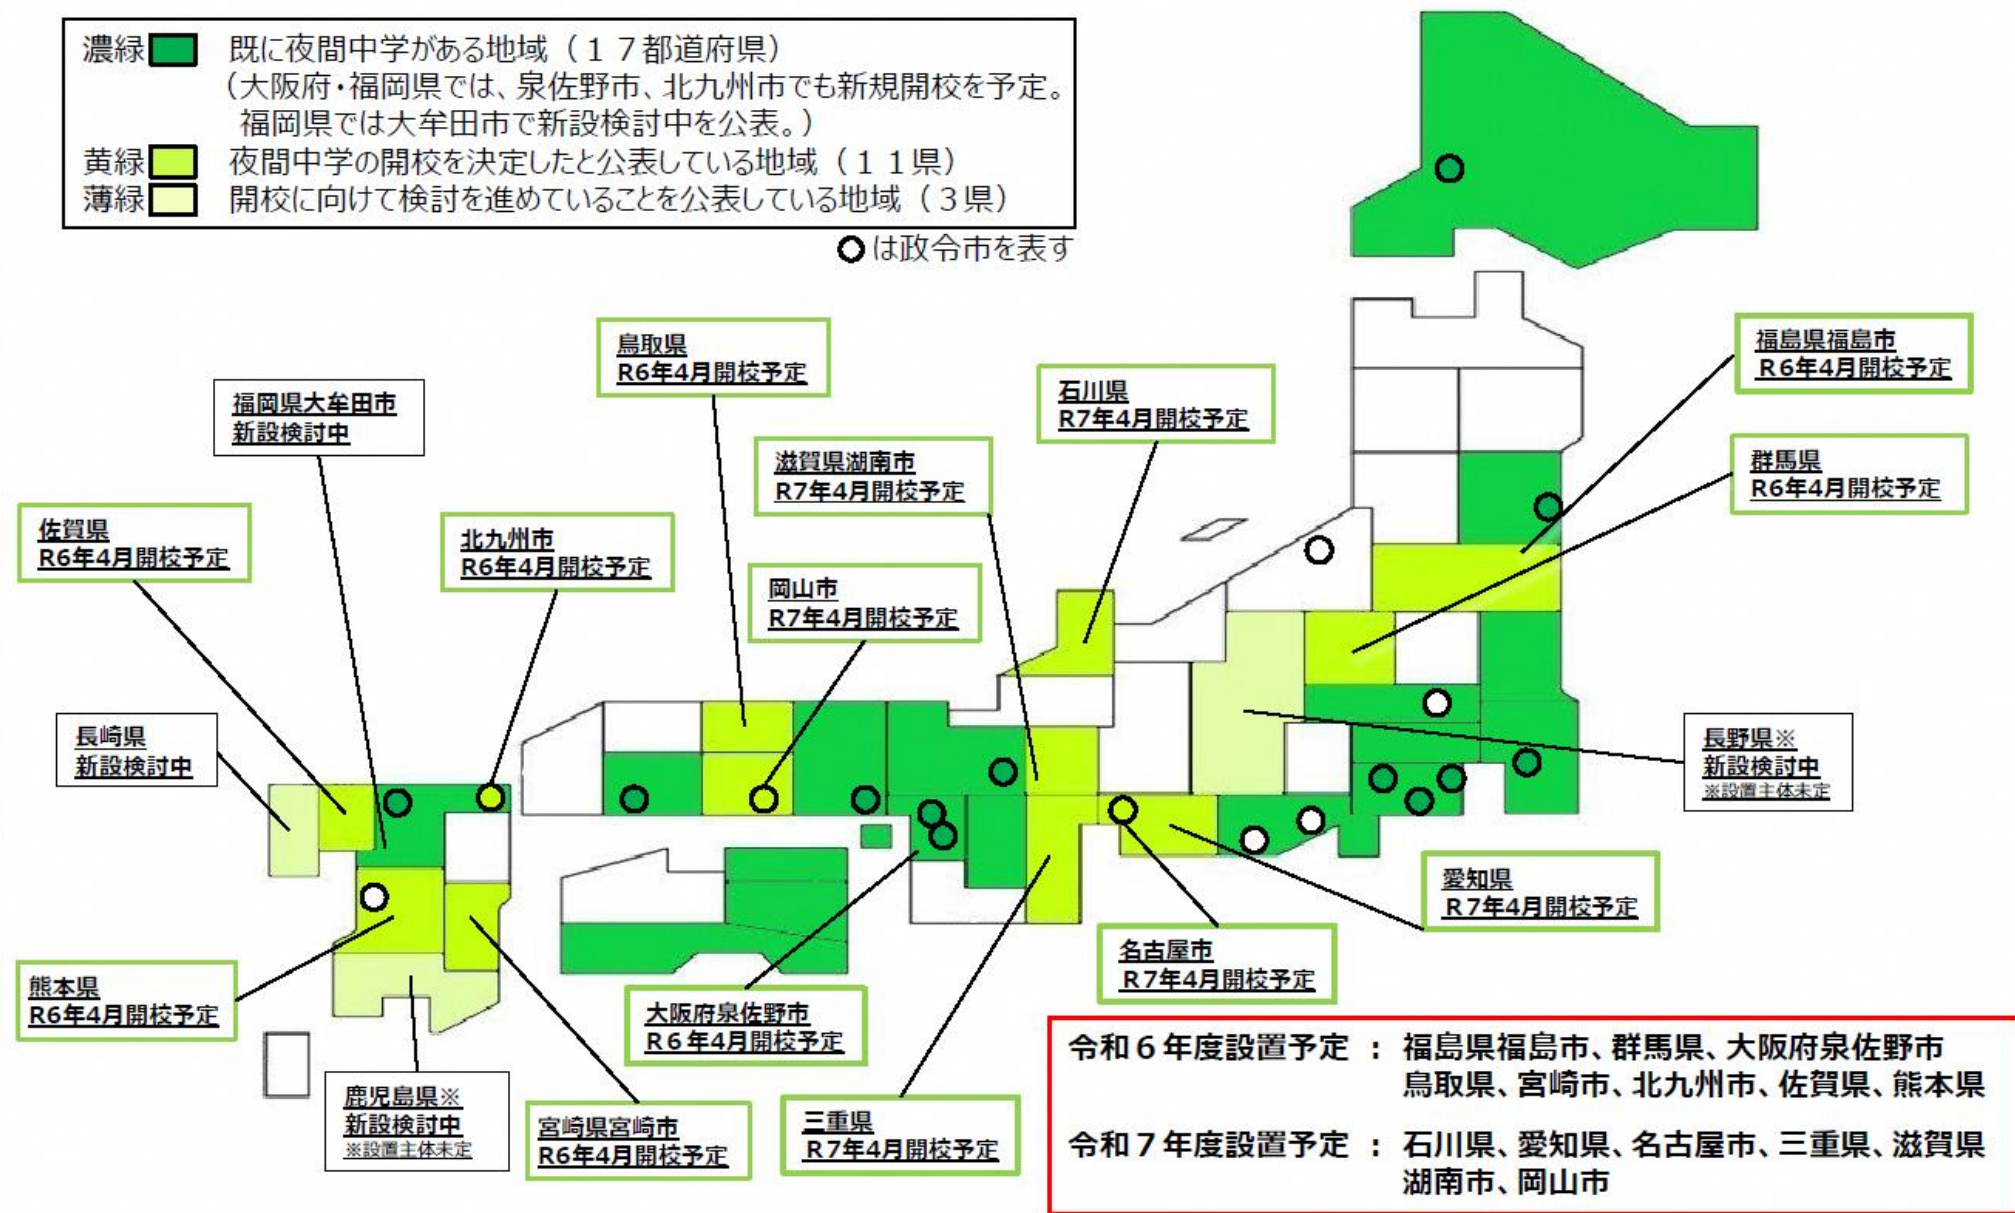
濃緑 既に夜間中学がある地域（１７都道府県）
（大阪府・福岡県では、泉佐野市、北九州市でも新規開校を予定。福岡県では大牟田市で新設検討中を公表。）
黄緑 夜間中学の開校を決定したと公表している地域（１１県）
薄緑 開校に向けて検討を進めていることを公表している地域（３県）

○は政令市を表す

鳥取県
R6年4月開校予定

福岡県大牟田市
新設検討中

石川県
R7年4月開校予定

福島県福島市
R6年4月開校予定

滋賀県湖南市
R7年4月開校予定

群馬県
R6年4月開校予定

佐賀県
R6年4月開校予定

北九州市
R6年4月開校予定

岡山市
R7年4月開校予定

長崎県
新設検討中

長野県※
新設検討中
※設置主体未定

愛知県
R７年4月開校予定

名古屋市
R7年4月開校予定

熊本県
R6年4月開校予定

大阪府泉佐野市
R６年4月開校予定

鹿児島県※
新設検討中
※設置主体未定

宮崎県宮崎市
R6年4月開校予定

三重県
R7年4月開校予定

令和６年度設置予定 ： 福島県福島市、群馬県、大阪府泉佐野市
鳥取県、宮崎市、北九州市、佐賀県、熊本県

令和７年度設置予定 ： 石川県、愛知県、名古屋市、三重県、滋賀県湖南市、岡山市